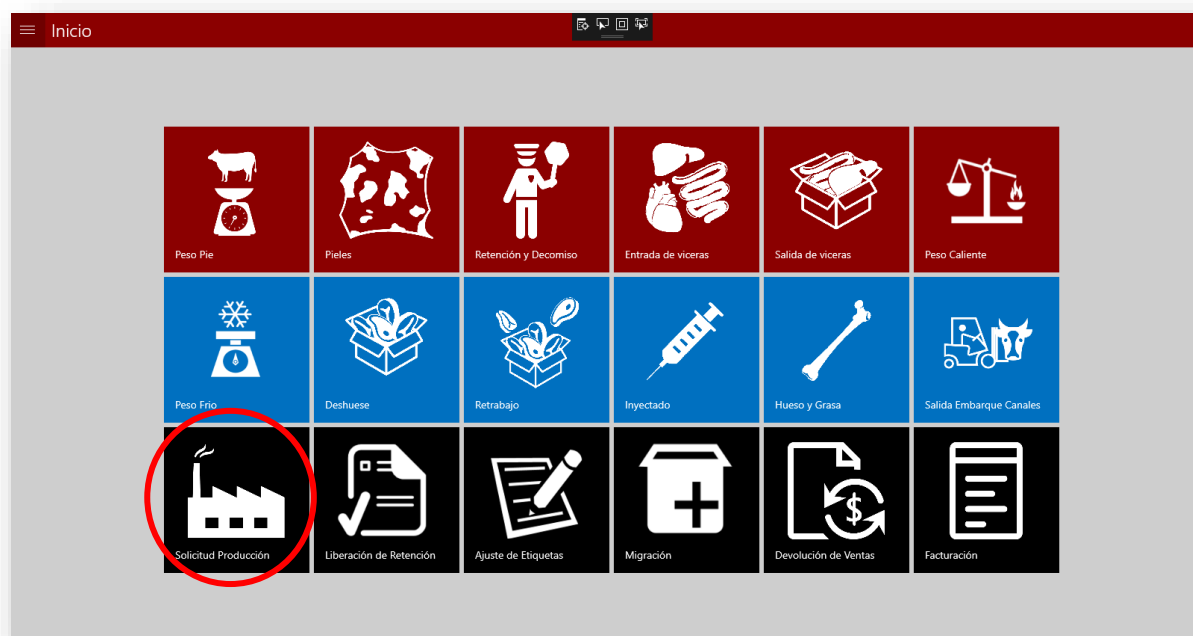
Inicio

Peso Pie
Pieles
Retención y Decomiso
Entrada de viceras
Salida de viceras
Peso Caliente

Peso Frio
Deshuese
Retrabajo
Inyectado
Hueso y Grasa
Salida Embarque Canales

Solicitud Producción
Liberación de Retención
Ajuste de Etiquetas
Migración
Devolución de Ventas
Facturación